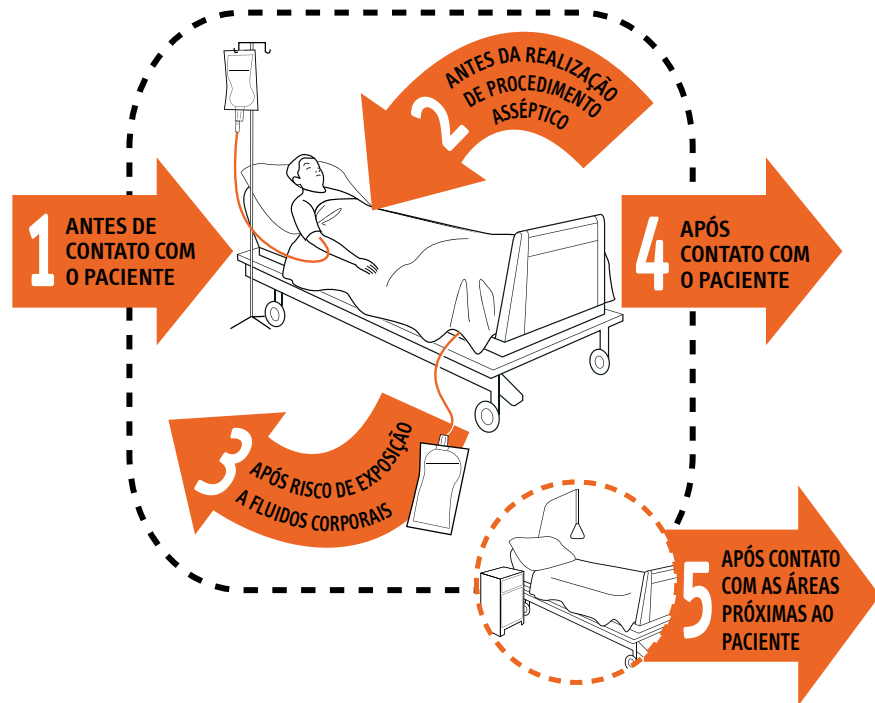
1 ANTES DE CONTATO COM O PACIENTE

2 ANTES DA REALIZAÇÃO DE PROCEDIMENTO ASSÉPTICO

4 APÓS CONTATO COM O PACIENTE

3 APÓS RISCO DE EXPOSIÇÃO A FLUIDOS CORPORAIS

5 APÓS CONTATO COM AS ÁREAS PRÓXIMAS AO PACIENTE